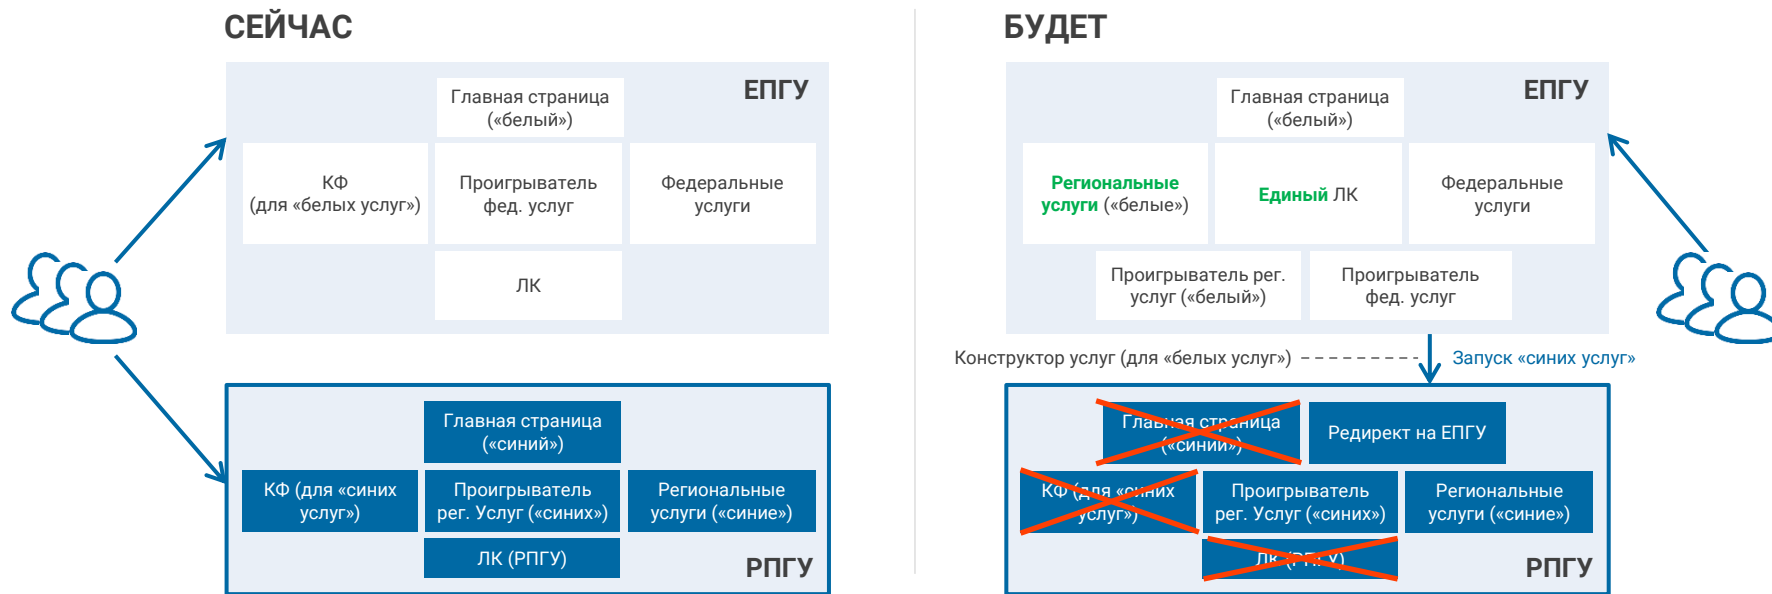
СЕЙЧАС

ЕПГУ

Главная страница («белый»)

КФ (для «белых услуг»)

Проигрыватель фед. услуг

Федеральные услуги

ЛК

Главная страница («синий»)

КФ (для «синих услуг»)

Проигрыватель рег. Услуг («синих»)

Региональные услуги («синие»)

ЛК (РПГУ)

РПГУ

БУДЕТ

ЕПГУ

Главная страница («белый»)

Региональные услуги («белые»)

Единый ЛК

Федеральные услуги

Проигрыватель рег. услуг («белый»)

Проигрыватель фед. услуг

Конструктор услуг (для «белых услуг»)

Запуск «синих услуг»

Главная страница («синий»)

Редирект на ЕПГУ

КФ (для «синих услуг»)

Проигрыватель рег. Услуг («синих»)

Региональные услуги («синие»)

ЛК (РПГУ)

РПГУ